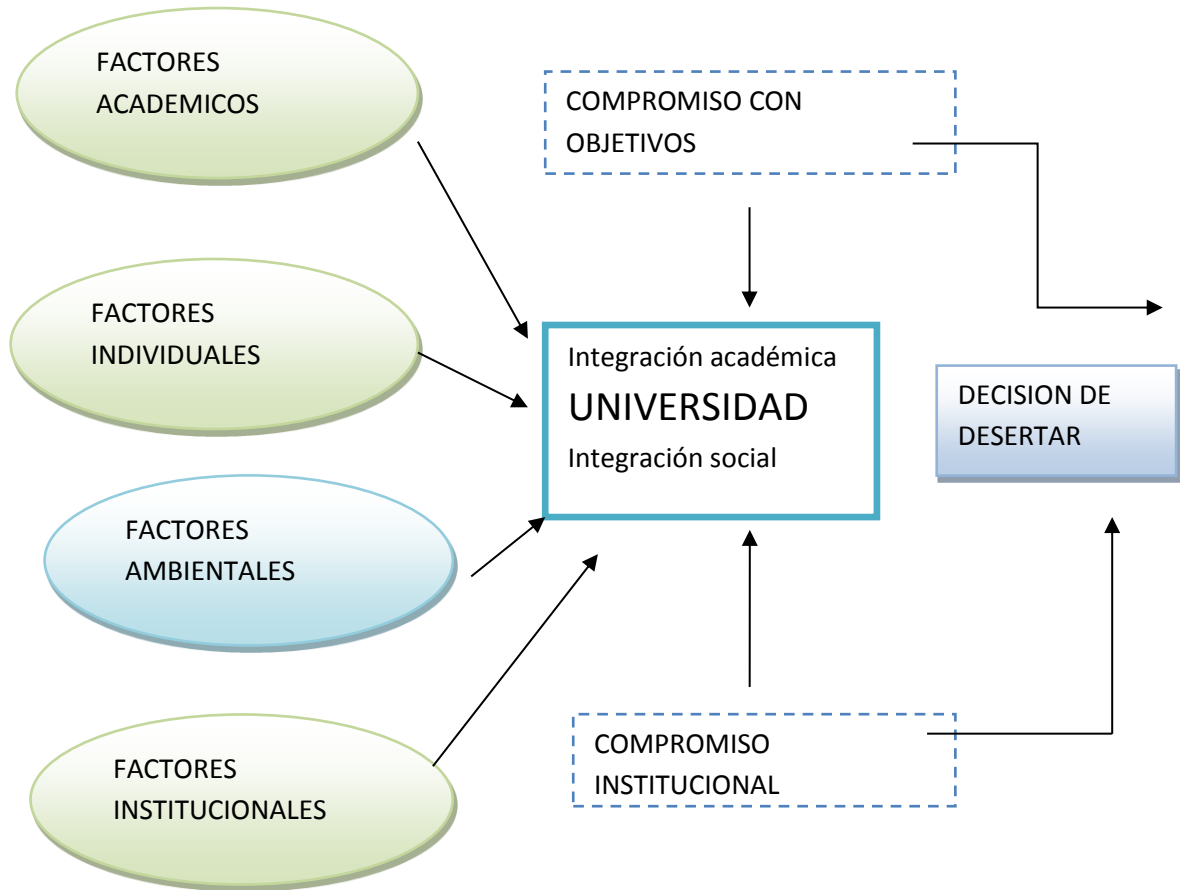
FACTORES ACADEMICOS

FACTORES INDIVIDUALES

FACTORES AMBIENTALES

FACTORES INSTITUCIONALES

COMPROMISO CON OBJETIVOS

Integración académica
UNIVERSIDAD
Integración social

DECISION DE DESERTAR

COMPROMISO INSTITUCIONAL